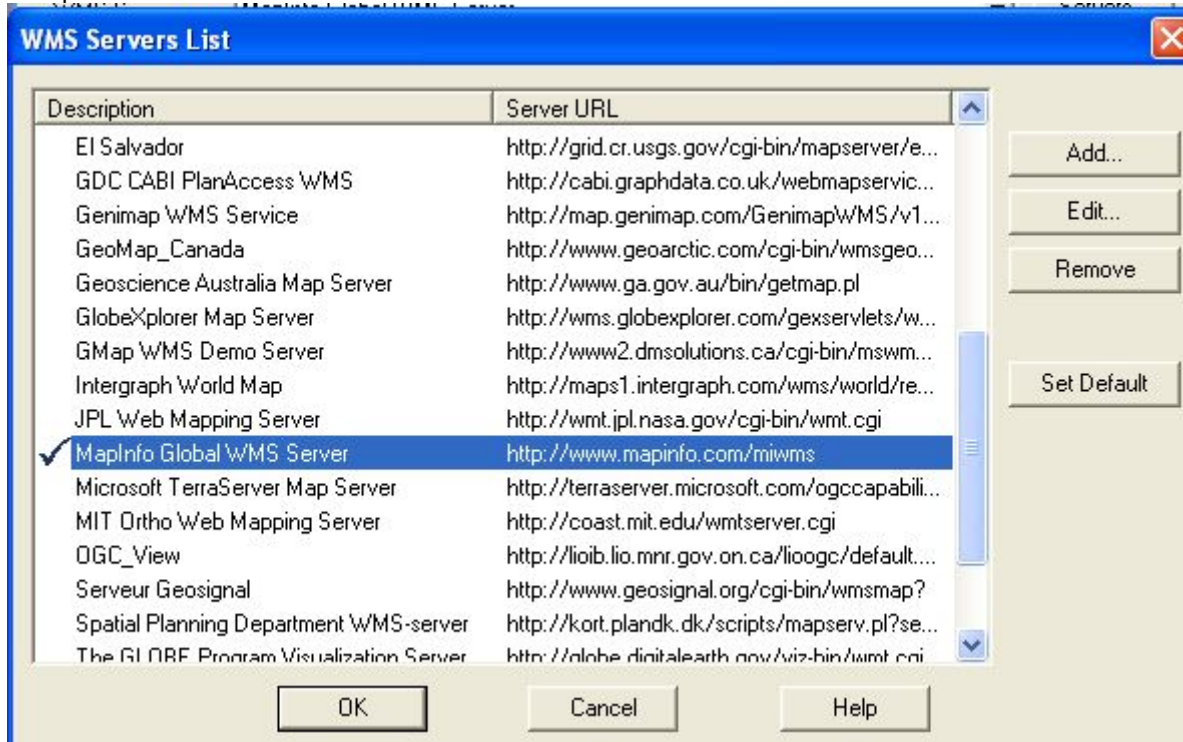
WMS Servers List

| Description | Server URL |
|---|---|
| El Salvador | http://grid.cr.usgs.gov/cgi-bin/mapserver/e... |
| GDC CABI PlanAccess WMS | http://cabi.graphdata.co.uk/webmapservic... |
| Genimap WMS Service | http://map.genimap.com/GenimapWMS/v1... |
| GeoMap_Canada | http://www.geoarctic.com/cgi-bin/wmsgeo... |
| Geoscience Australia Map Server | http://www.ga.gov.au/bin/getmap.pl |
| GlobeXplorer Map Server | http://wms.globexplorer.com/gexservlets/w... |
| GMap WMS Demo Server | http://www2.dmsolutions.ca/cgi-bin/mswm... |
| Intergraph World Map | http://maps1.intergraph.com/wms/world/re... |
| JPL Web Mapping Server | http://wmt.jpl.nasa.gov/cgi-bin/wmt.cgi |
| ✓ MapInfo Global WMS Server | http://www.mapinfo.com/miwms |
| Microsoft TerraServer Map Server | http://terraserver.microsoft.com/ogccapabili... |
| MIT Ortho Web Mapping Server | http://coast.mit.edu/wmtserver.cgi |
| OGC_View | http://lioib.lio.mnr.gov.on.ca/lioogc/default.... |
| Serveur Geosignal | http://www.geosignal.org/cgi-bin/wmsmap? |
| Spatial Planning Department WMS-server | http://kort.plandk.dk/scripts/mapserv.pl?se... |
| The GLOBE Program Visualization Server | http://globe.digitalearth.gov/viz-bin/wmt.cgi |

Add...
Edit...
Remove
Set Default

OK
Cancel
Help